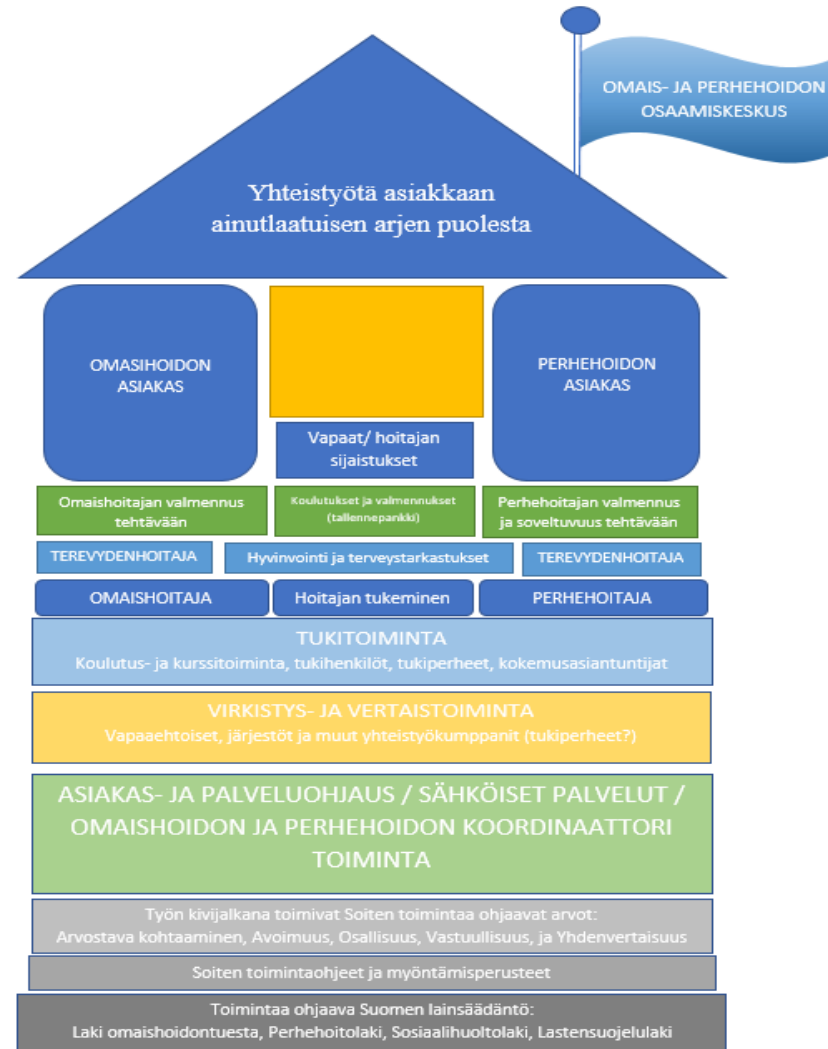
OMAIS- JA PERHEHOIDON OSAAMISKESKUS

Yhteistyötä asiakkaan ainutlaatuisen arjen puolesta

OMASIHOIDON ASIAKAS

Vapaat/ hoitajan sijaistukset

PERHEHOIDON ASIAKAS

Omaishoitajan valmennus tehtävään

Koulutukset ja valmennukset (tallennepankki)

Perhehoitajan valmennus ja soveltuvuus tehtävään

TEREVYDENHOITAJA

Hyvinvointi ja terveystarkastukset

TEREVYDENHOITAJA

OMAISHOITAJA

Hoitajan tukeminen

PERHEHOITAJA

TUKITOIMINTA
Koulutus- ja kurssitoiminta, tukihenkilöt, tukiperheet, kokemusasiantuntijat

VIRKISTYS- JA VERTAISTOIMINTA
Vapaaehtoiset, järjestöt ja muut yhteistyökumppanit (tukiperheet?)

ASIAKAS- JA PALVELUOHJAUS / SÄHKÖISET PALVELUT / OMAISHOIDON JA PERHEHOIDON KOORDINAATTORI TOIMINTA

Työn kivijalkana toimivat Soiten toimintaa ohjaavat arvot:
Arvostava kohtaaminen, Avoimuus, Osallisuus, Vastuullisuus, ja Yhdenvertaisuus

Soiten toimintaohjeet ja myöntämisperusteet

Toimintaa ohjaava Suomen lainsäädäntö:
Laki omaishoidontuesta, Perhehoitolaki, Sosiaalihuoltolaki, Lastensuojelulaki